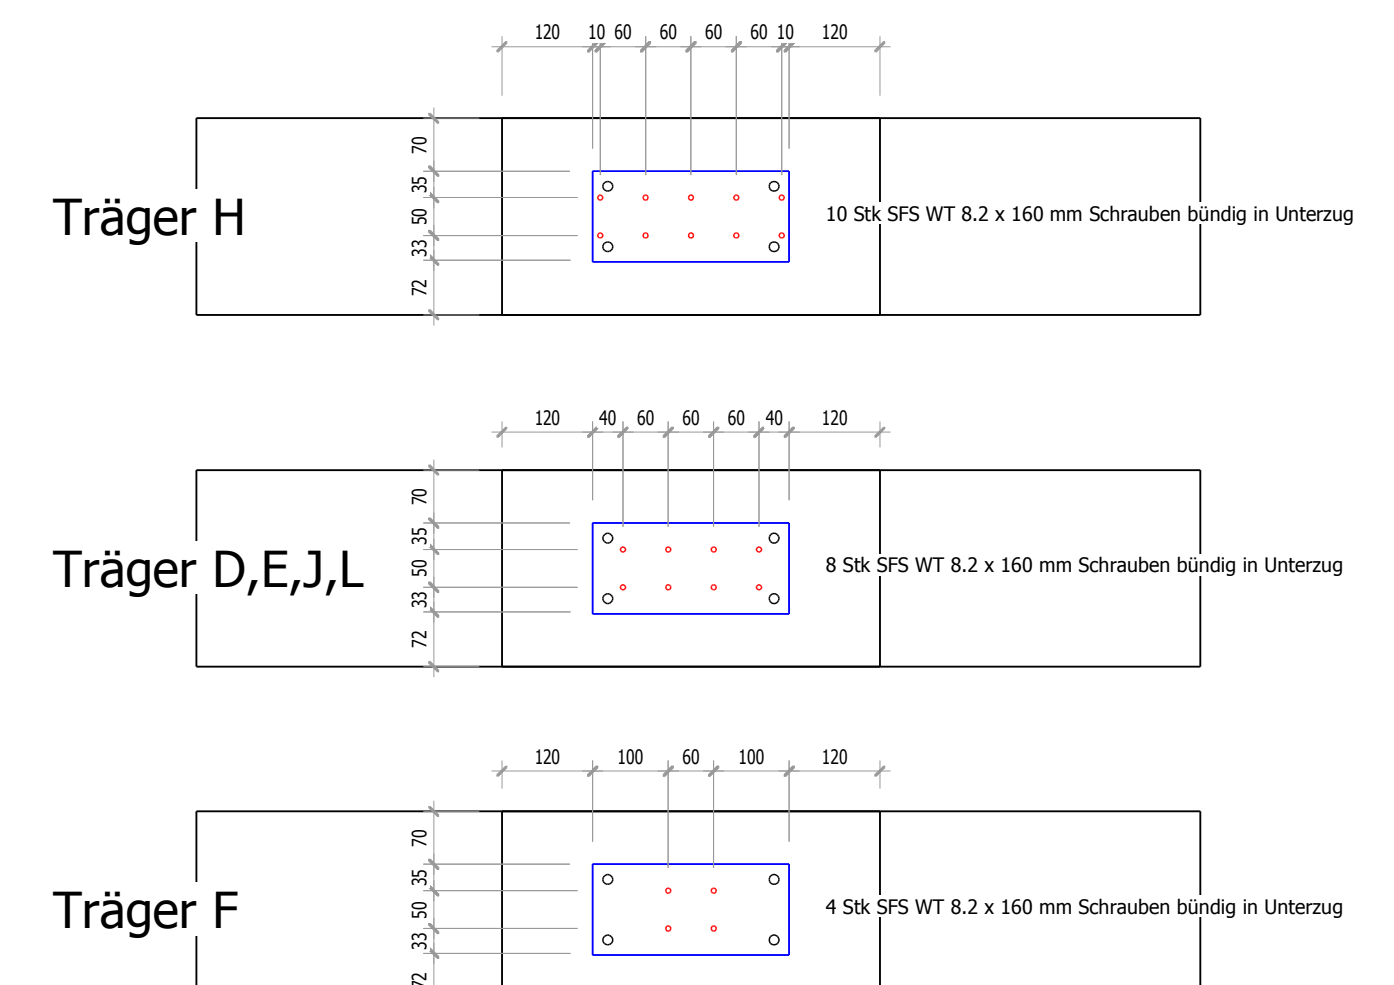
120 10 60 60 60 60 10 120

70
35
50
33
72

Träger H

10 Stk SFS WT 8.2 x 160 mm Schrauben bündig in Unterzug

120 40 60 60 60 40 120

70
35
50
33
72

Träger D,E,J,L

8 Stk SFS WT 8.2 x 160 mm Schrauben bündig in Unterzug

120 100 60 100 120

70
35
50
33
72

Träger F

4 Stk SFS WT 8.2 x 160 mm Schrauben bündig in Unterzug